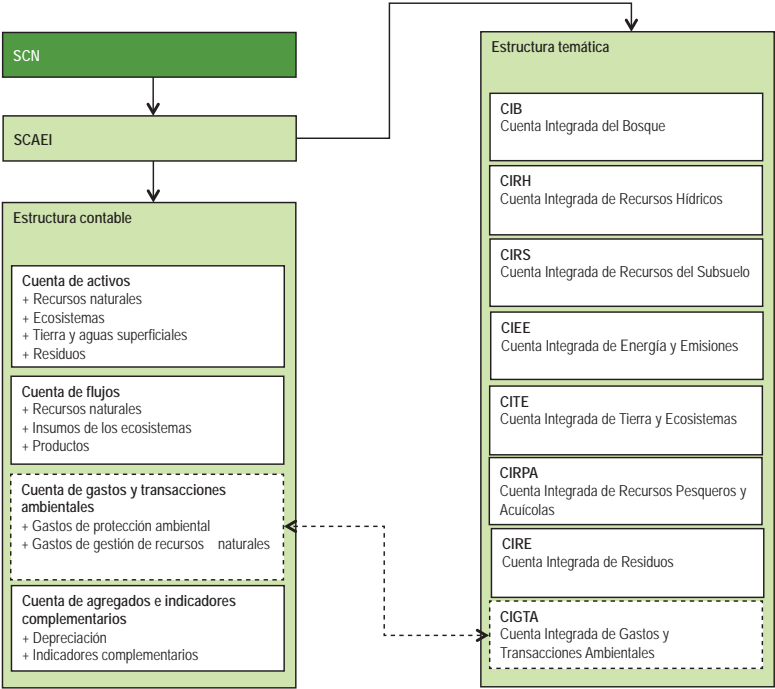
SCN

SCAEI

Estructura contable

Cuenta de activos
+ Recursos naturales
+ Ecosistemas
+ Tierra y aguas superficiales
+ Residuos

Cuenta de flujos
+ Recursos naturales
+ Insumos de los ecosistemas
+ Productos

Cuenta de gastos y transacciones ambientales
+ Gastos de protección ambiental
+ Gastos de gestión de recursos naturales

Cuenta de agregados e indicadores complementarios
+ Depreciación
+ Indicadores complementarios

Estructura temática

CIB
Cuenta Integrada del Bosque

CIRH
Cuenta Integrada de Recursos Hídricos

CIRS
Cuenta Integrada de Recursos del Subsuelo

CIEE
Cuenta Integrada de Energía y Emisiones

CITE
Cuenta Integrada de Tierra y Ecosistemas

CIRPA
Cuenta Integrada de Recursos Pesqueros y Acuícolas

CIRE
Cuenta Integrada de Residuos

CIGTA
Cuenta Integrada de Gastos y Transacciones Ambientales